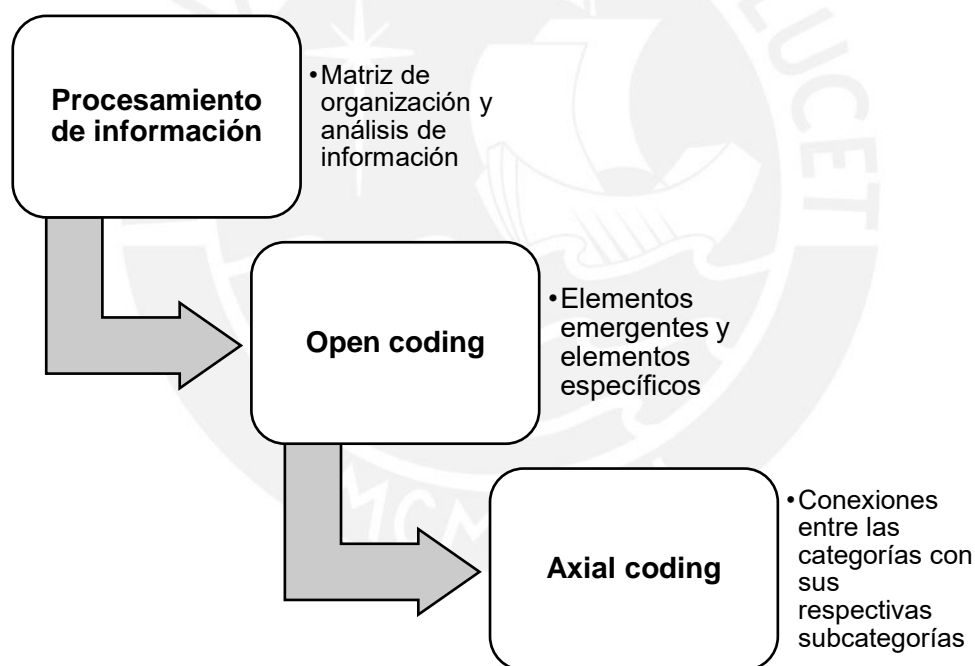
Procesamiento de información

•Matriz de organización y análisis de información

Open coding

•Elementos emergentes y elementos específicos

Axial coding

•Conexiones entre las categorías con sus respectivas subcategorías